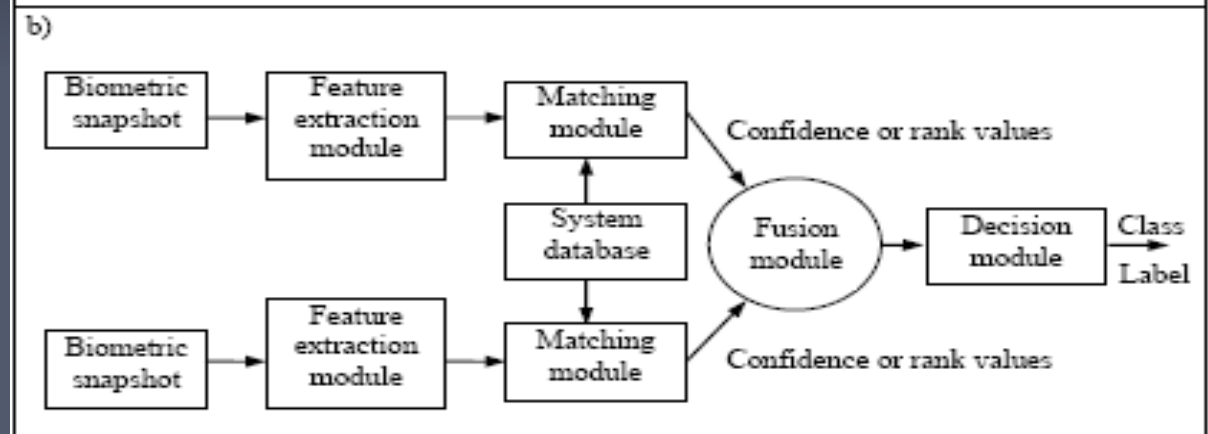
b)

Biometric snapshot

Feature extraction module

Matching module

Confidence or rank values

System database

Fusion module

Decision module

Class Label

Biometric snapshot

Feature extraction module

Matching module

Confidence or rank values